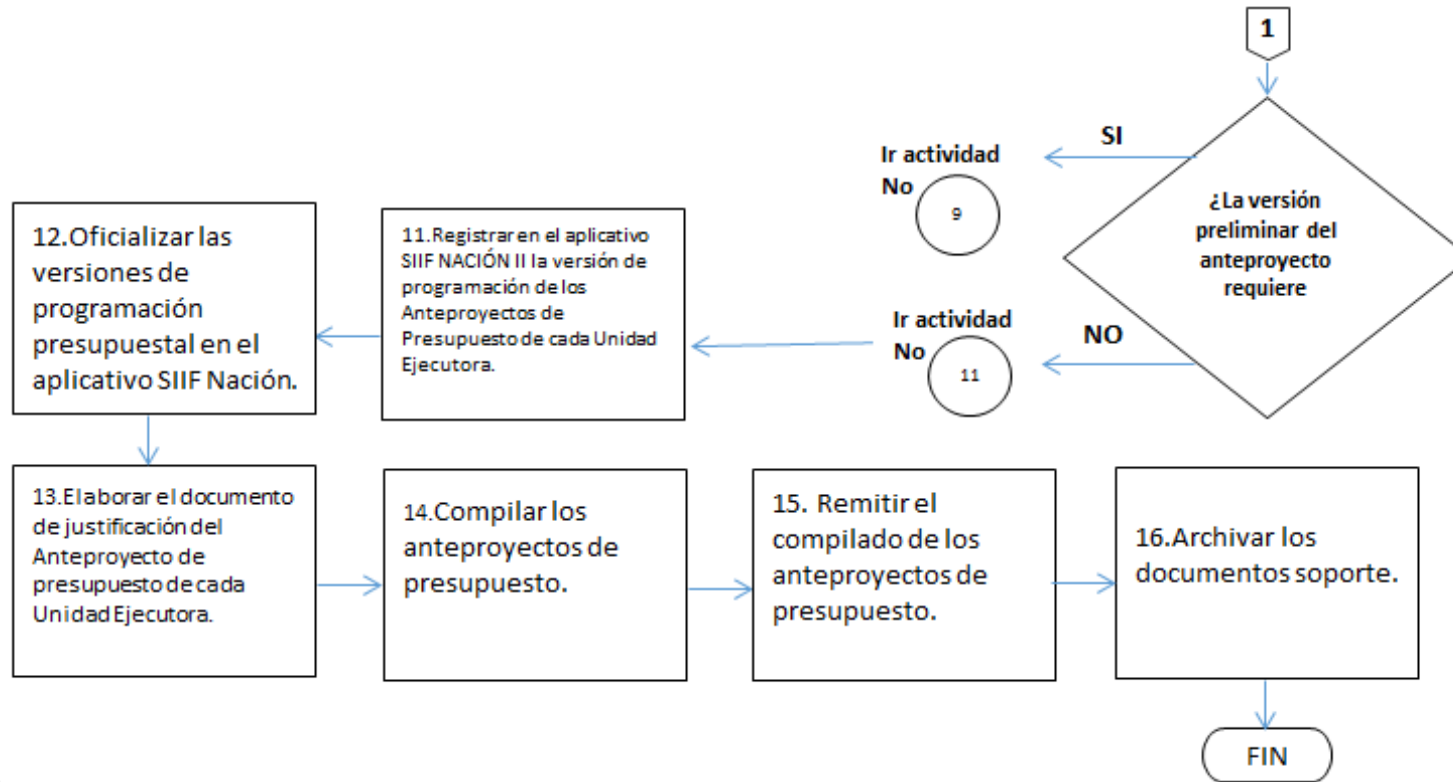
1

¿La versión preliminar del anteproyecto requiere

SI

Ir actividad No

9

NO

Ir actividad No

11

12.Oficializar las versiones de programación presupuestal en el aplicativo SIIF Nación.

11.Registrar en el aplicativo SIIF NACIÓN II la versión de programación de los Anteproyectos de Presupuesto de cada Unidad Ejecutora.

13.Elaborar el documento de justificación del Anteproyecto de presupuesto de cada Unidad Ejecutora.

14.Compilar los anteproyectos de presupuesto.

15. Remitir el compilado de los anteproyectos de presupuesto.

16.Archivar los documentos soporte.

FIN